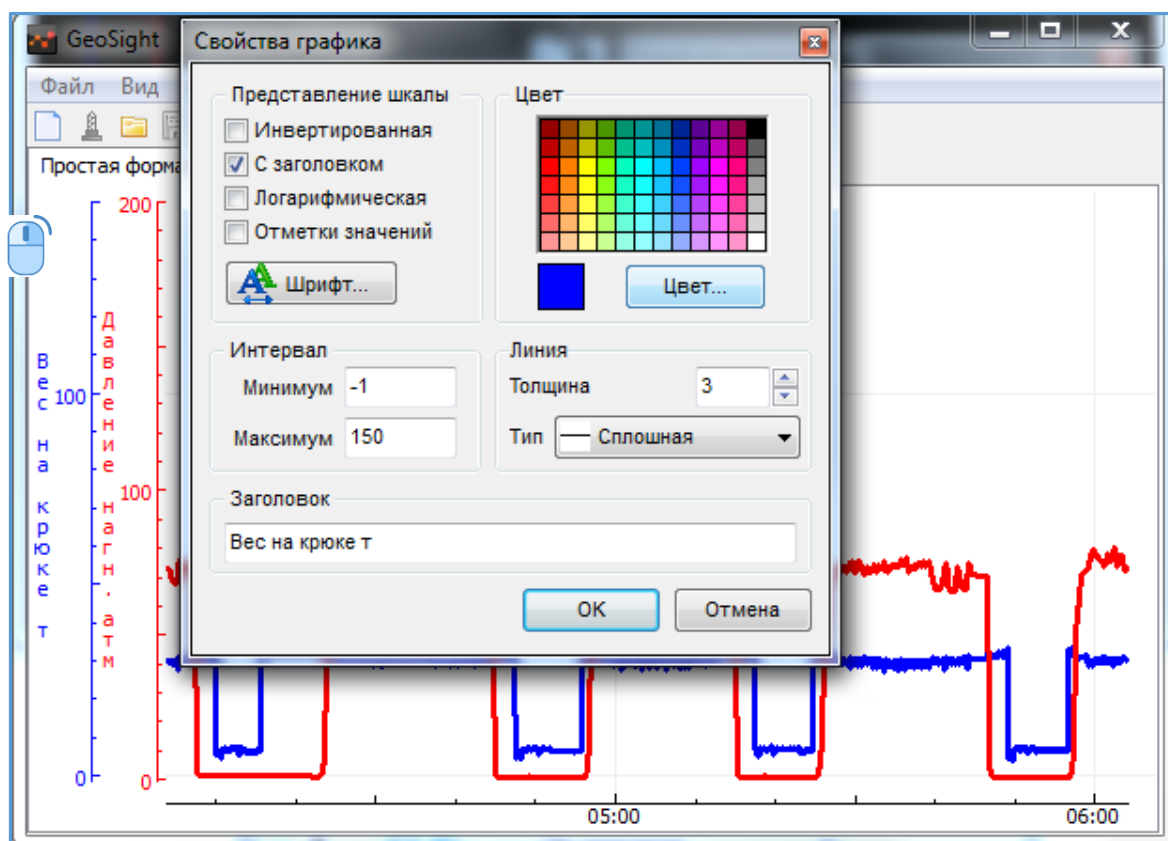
GeoSight
Файл Вид
Простая форма
Свойства графика
Представление шкалы
Инвертированная
С заголовком
Логарифмическая
Отметки значений
Шрифт...
Цвет
Цвет...
Интервал
Минимум -1
Максимум 150
Линия
Толщина 3
Тип Сплошная
Заголовок
Вес на крюке т
OK
Отмена
Вес на крюке т
Давление нагн., атм
200
100
100
0
0
05:00
06:00